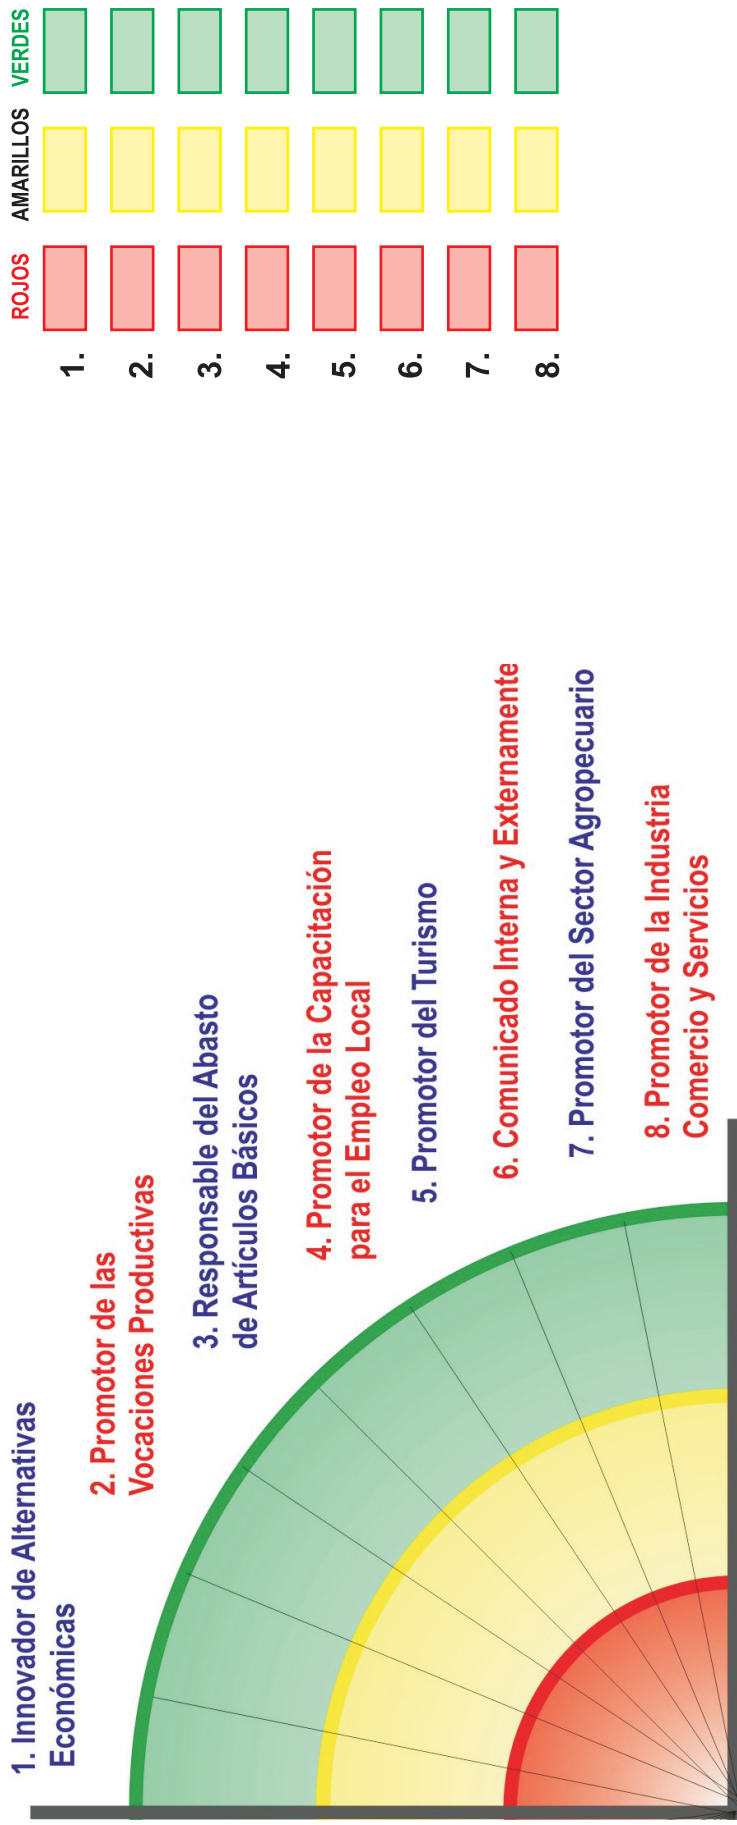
VERDES
AMARILLOS
ROJOS

1.
2.
3.
4.
5.
6.
7.
8.

1. Innovador de Alternativas Económicas

2. Promotor de las Vocaciones Productivas

3. Responsable del Abasto de Artículos Básicos

4. Promotor de la Capacitación para el Empleo Local

5. Promotor del Turismo

6. Comunicado Interna y Externamente

7. Promotor del Sector Agropecuario

8. Promotor de la Industria Comercio y Servicios